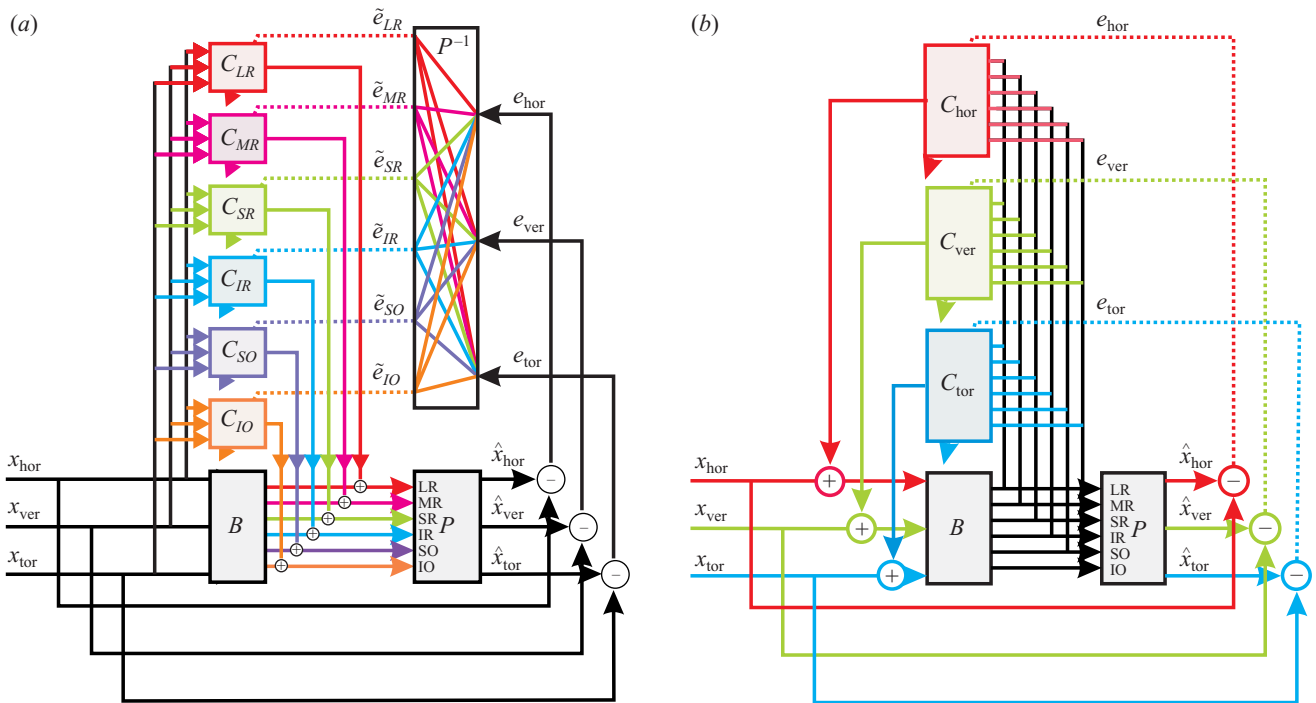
(a)

$C_{LR}$
$\tilde{e}_{LR}$
$P^{-1}$
$C_{MR}$
$\tilde{e}_{MR}$
$e_{\text{hor}}$
$C_{SR}$
$\tilde{e}_{SR}$
$C_{IR}$
$\tilde{e}_{IR}$
$e_{\text{ver}}$
$C_{SO}$
$\tilde{e}_{SO}$
$C_{IO}$
$\tilde{e}_{IO}$
$e_{\text{tor}}$
$x_{\text{hor}}$
$x_{\text{ver}}$
$x_{\text{tor}}$
$B$
$\hat{x}_{\text{hor}}$
$\hat{x}_{\text{ver}}$
$\hat{x}_{\text{tor}}$
LR
MR
SR
IR
SO
IO
$P$

(b)

$e_{\text{hor}}$
$C_{\text{hor}}$
$e_{\text{ver}}$
$C_{\text{ver}}$
$e_{\text{tor}}$
$C_{\text{tor}}$
$x_{\text{hor}}$
$x_{\text{ver}}$
$x_{\text{tor}}$
$B$
LR
MR
SR
IR
SO
IO
$P$
$\hat{x}_{\text{hor}}$
$\hat{x}_{\text{ver}}$
$\hat{x}_{\text{tor}}$